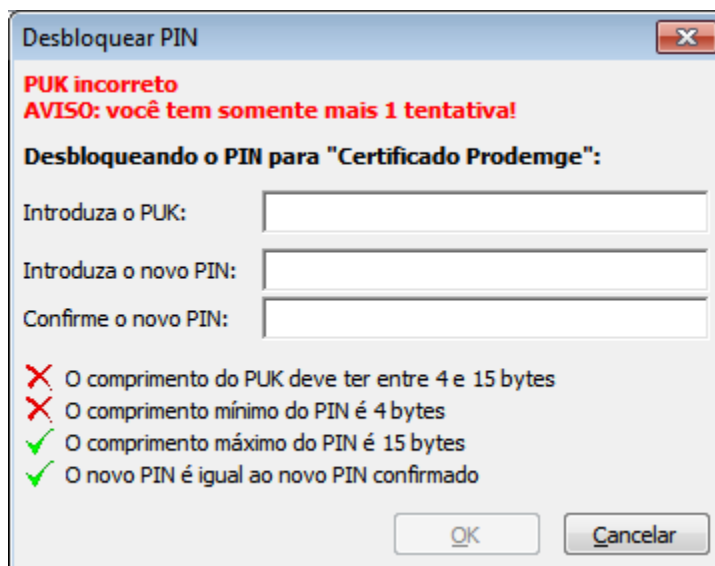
Desbloquear PIN

PUK incorreto
AVISO: você tem somente mais 1 tentativa!

Desbloqueando o PIN para "Certificado Prodemge":

Introduza o PUK:

Introduza o novo PIN:

Confirme o novo PIN:

O comprimento do PUK deve ter entre 4 e 15 bytes
O comprimento mínimo do PIN é 4 bytes
O comprimento máximo do PIN é 15 bytes
O novo PIN é igual ao novo PIN confirmado

OK
Cancelar